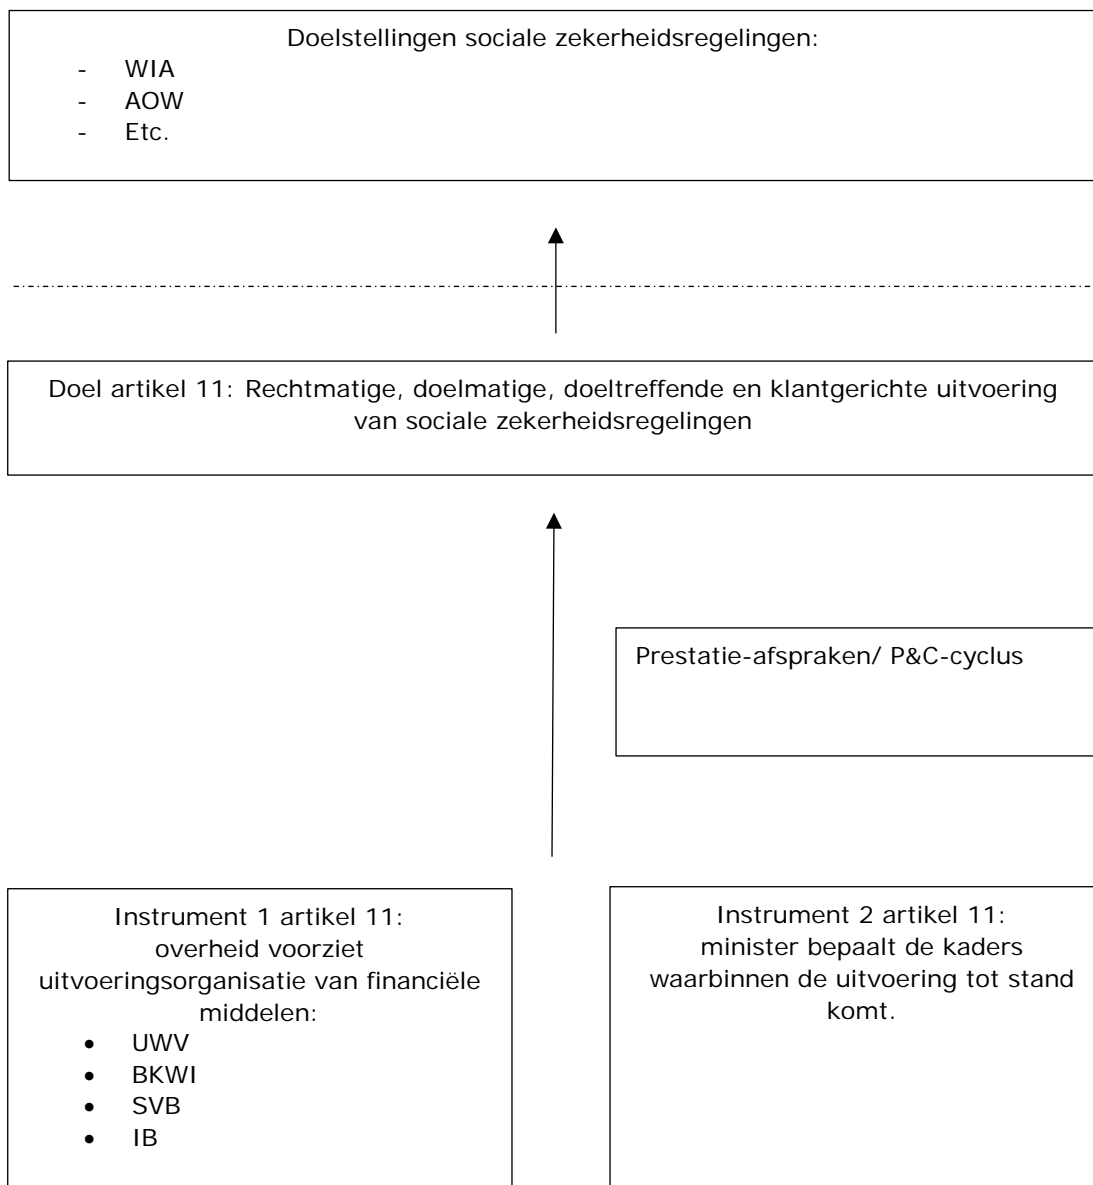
Doelstellingen sociale zekerheidsregelingen:
- WIA
- AOW
- Etc.

Doel artikel 11: Rechtmatige, doelmatige, doeltreffende en klantgerichte uitvoering van sociale zekerheidsregelingen

Prestatie-afspraken/ P&C-cyclus

Instrument 1 artikel 11: overheid voorziet uitvoeringsorganisatie van financiële middelen:
- UWV
- BKWI
- SVB
- IB

Instrument 2 artikel 11: minister bepaalt de kaders waarbinnen de uitvoering tot stand komt.